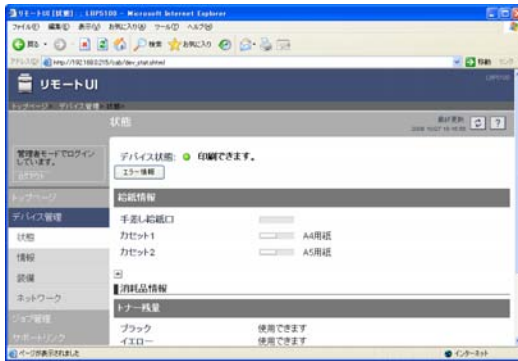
リモートUI [状態] : LBP5100 - Microsoft Internet Explorer

ファイル(F) 編集(E) 表示(V) お気に入り(A) ツール(T) ヘルプ(H)

戻る 検索 お気に入り

アドレス(D) http://192.168.0.215/cab/dev_stat.shtml 移動

リモートUI

LBP5100

トップページ > デバイス管理 > 状態

状態

最終更新 2006 10/27 16:16:58

管理者モードでログインしています。

ログアウト

トップページ

デバイス管理

状態

情報

装備

ネットワーク

ジョブ管理

サポートリンク

デバイス状態: 印刷できます。

エラー情報

給紙情報

手差し給紙口

カセット1 A4用紙

カセット2 A5用紙

消耗品情報

トナー残量

ブラック 使用できます

イエロー 使用できます

ページが表示されました

インターネット